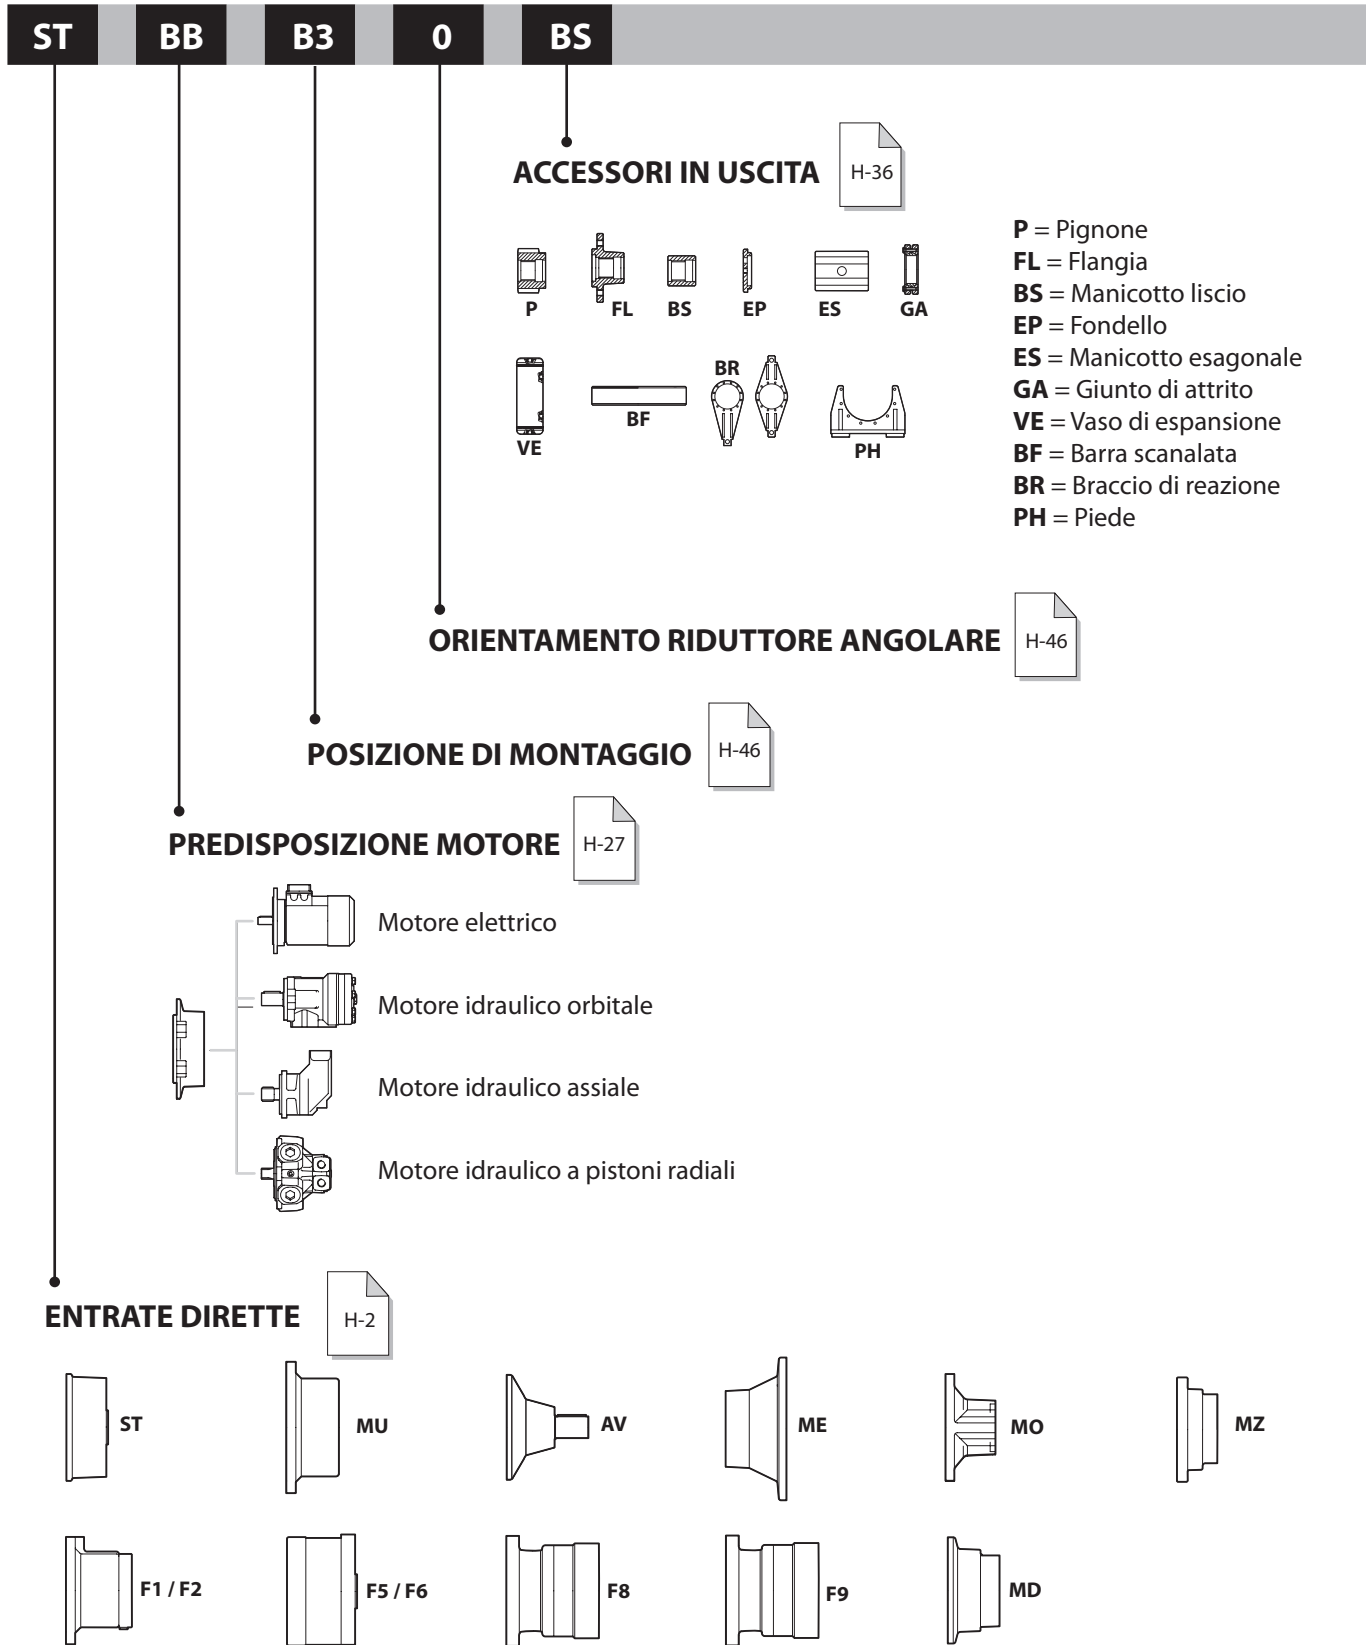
ST BB B3 0 BS

ACCESSORI IN USCITA H-36

P FL BS EP ES GA

VE BF BR PH

**P** = Pignone
**FL** = Flangia
**BS** = Manicotto liscio
**EP** = Fondello
**ES** = Manicotto esagonale
**GA** = Giunto di attrito
**VE** = Vaso di espansione
**BF** = Barra scanalata
**BR** = Braccio di reazione
**PH** = Piede

ORIENTAMENTO RIDUTTORE ANGOLARE H-46

POSIZIONE DI MONTAGGIO H-46

PREDISPOSIZIONE MOTORE H-27

Motore elettrico

Motore idraulico orbitale

Motore idraulico assiale

Motore idraulico a pistoni radiali

ENTRATE DIRETTE H-2

ST MU AV ME MO MZ

F1 / F2 F5 / F6 F8 F9 MD